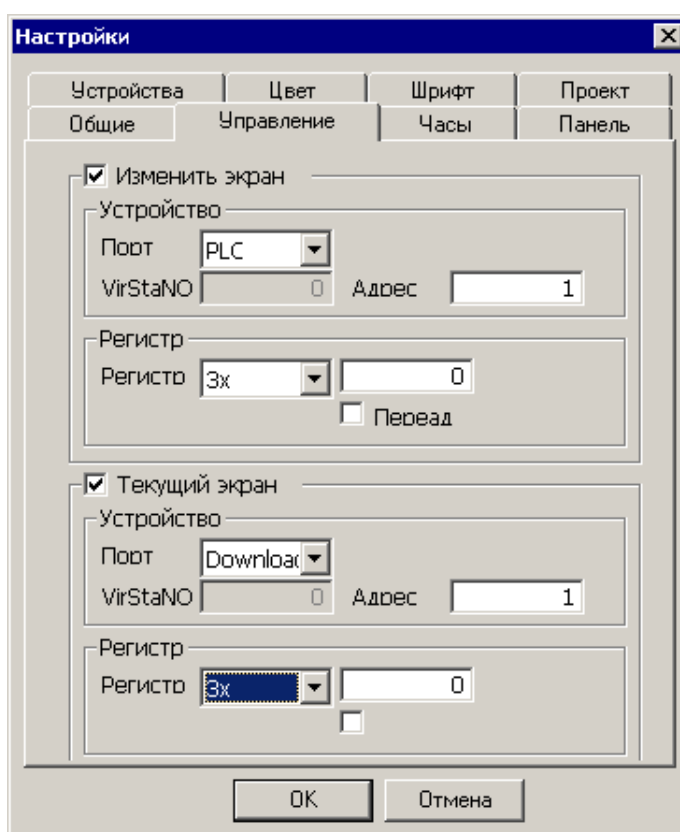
Настройки

Устройства | Цвет | Шрифт | Проект
Общие | Управление | Часы | Панель

Изменить экран
Устройство
Порт PLC
VirStaNO 0 Адрес 1
Регистр
Регистр 3x 0
Перед

Текущий экран
Устройство
Порт Downloa
VirStaNO 0 Адрес 1
Регистр
Регистр 3x 0

OK Отмена